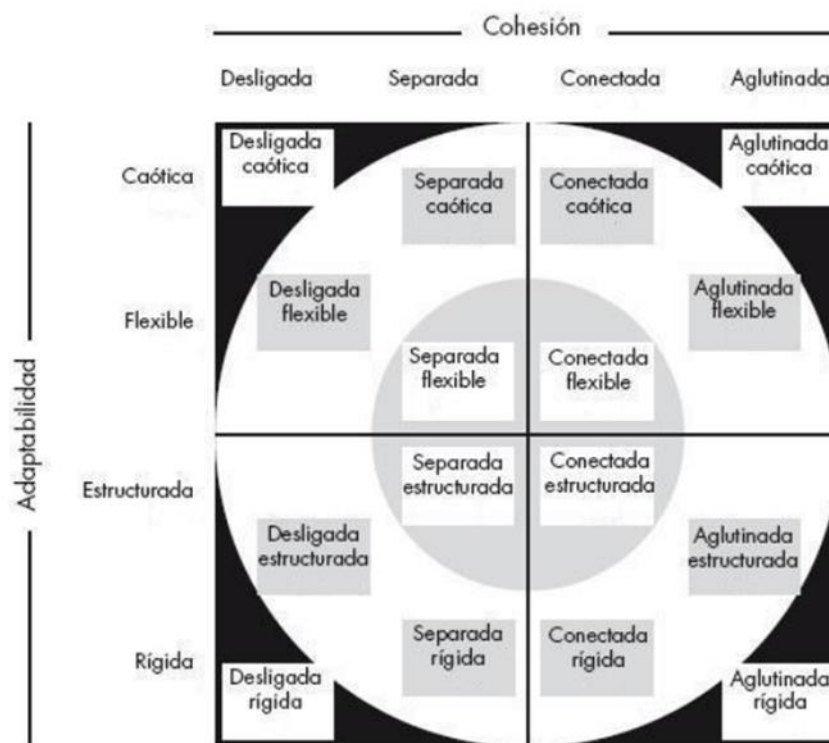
Cohesión

Desligada Separada Conectada Aglutinada

Adaptabilidad

Caótica

Flexible

Estructurada

Rígida

Desligada caótica

Separada caótica

Conectada caótica

Aglutinada caótica

Desligada flexible

Aglutinada flexible

Separada flexible

Conectada flexible

Separada estructurada

Conectada estructurada

Desligada estructurada

Aglutinada estructurada

Separada rígida

Conectada rígida

Desligada rígida

Aglutinada rígida